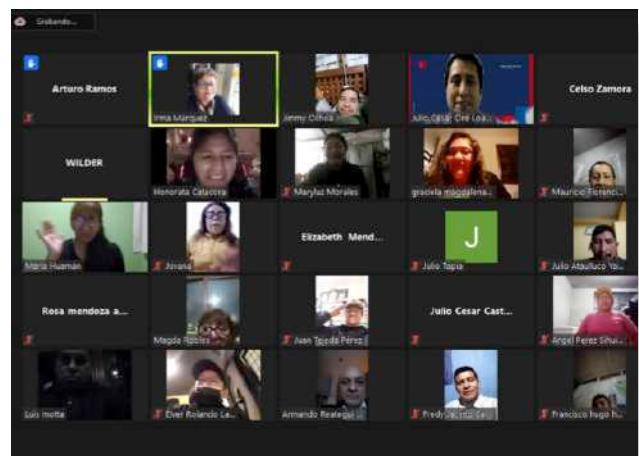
Grabando...

Arturo Ramos
Irma Marquez
Jimmy Olivos
Julio César Ore Loa...
Celso Zamora

WILDER
Honorata Calacora
Marylu Morales
graciela magdalena...
Mauricio Florenci...

María Huaman
Jovana
Elizabeth Mend...
J
Julio Tapia
Julio Atalluco Yo...

Rosa mendoza a...
Magda Robles
Juan Tejeda Pérez
Julio Cesar Cast...
Angel Perez Sihui...

Luis motta
Ever Rolando La...
Armando Reategui...
Fredy Jacinto Le...
Francisco hugo h...